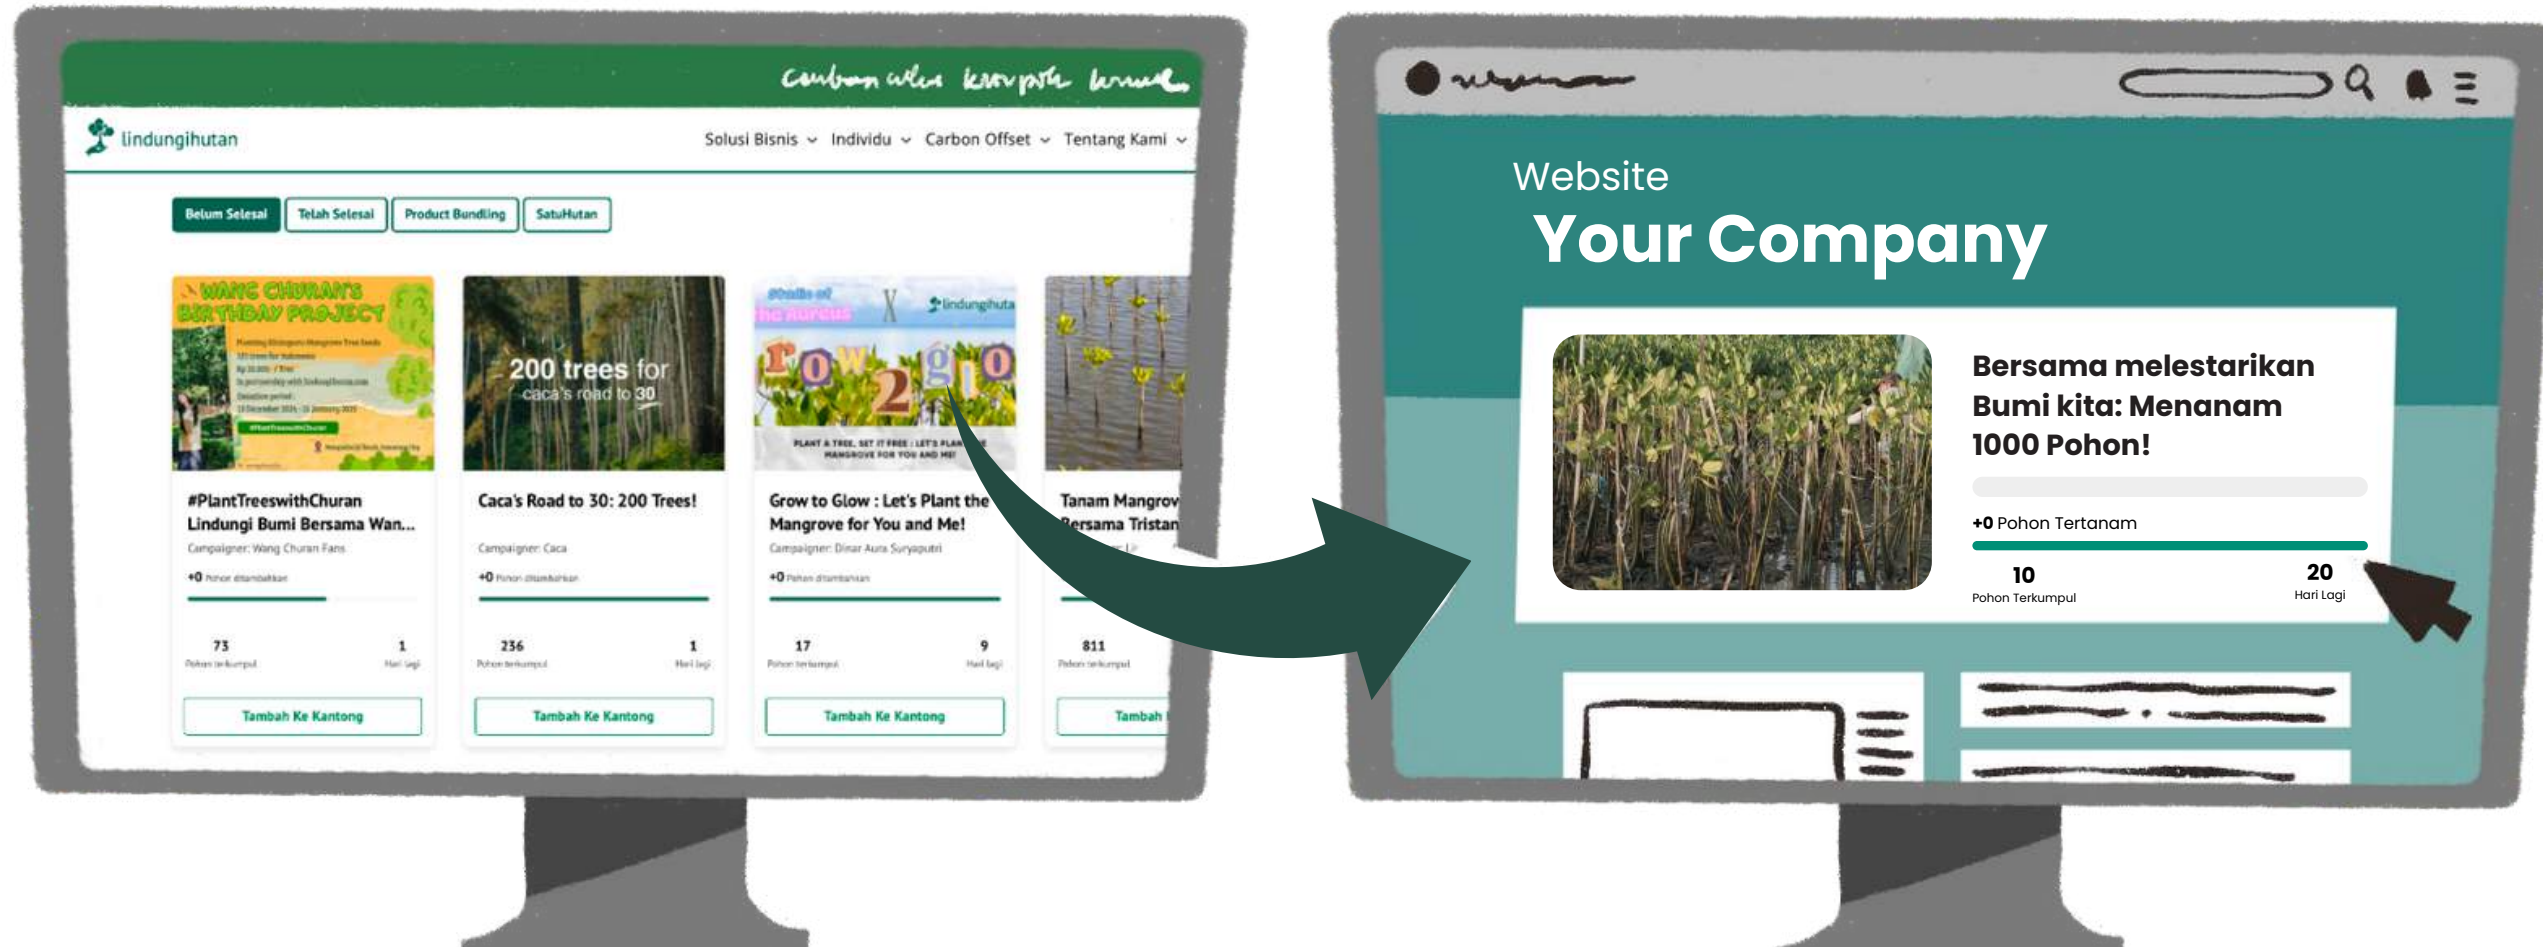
lindungihutan

Solusi Bisnis Individu Carbon Offset Tentang Kami

Belum Selesai Telah Selesai Product Bundling SatuHutan

WANG CHURAN'S BIRTHDAY PROJECT

#PlantTreeswithChuran Lindungi Bumi Bersama Wan...

Campaigner: Wang Churan Fans

+0 Pohon ditambahkan

73 Pohon terkumpul

1 Hari lagi

Tambah Ke Kantong

200 trees for caca's road to 30

Caca's Road to 30: 200 Trees!

Campaigner: Caca

+0 Pohon ditambahkan

236 Pohon terkumpul

1 Hari lagi

Tambah Ke Kantong

lindungihutan

grow 2 glow

PLANT A TREE, SET IT FREE : LET'S PLANT MANGROVE FOR YOU AND ME!

Grow to Glow : Let's Plant the Mangrove for You and Me!

Campaigner: Dinar Aura Suryaputri

+0 Pohon ditambahkan

17 Pohon terkumpul

9 Hari lagi

Tambah Ke Kantong

Tanam Mangrov Bersama Tristan

811 Pohon terkumpul

Tambah

Website

Your Company

Bersama melestarikan Bumi kita: Menanam 1000 Pohon!

+0 Pohon Tertanam

10 Pohon Terkumpul

20 Hari Lagi